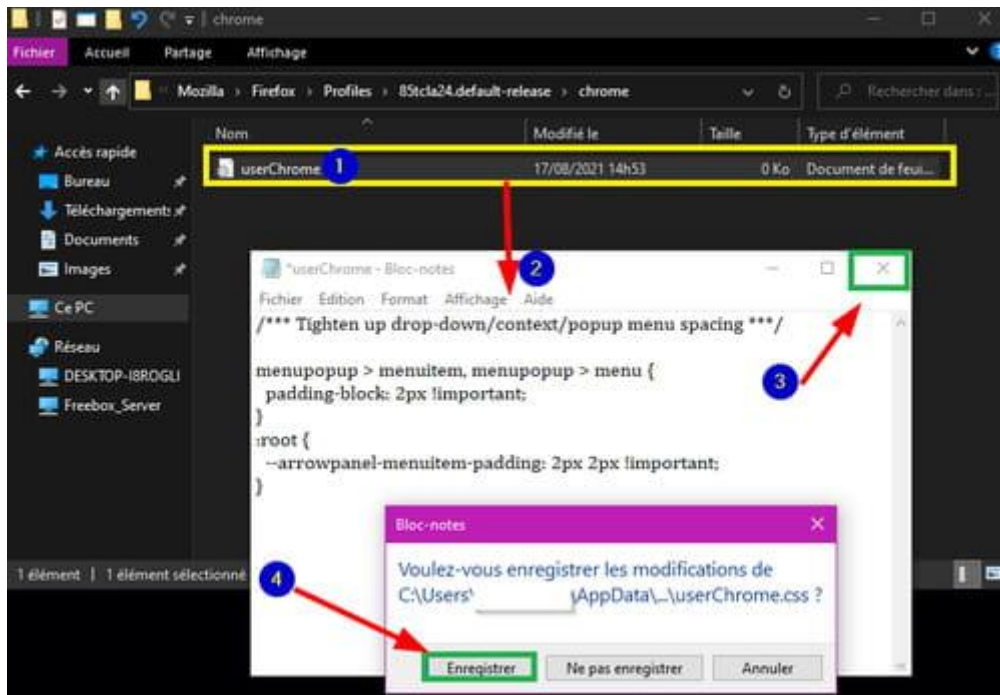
chrome

Fichier Accueil Partage Affichage

Mozilla › Firefox › Profiles › 85tcla24.default-release › chrome

Rechercher dans :

Accès rapide
Bureau
Téléchargements
Documents
Images
Ce PC
Réseau
DESKTOP-I8ROGLI
Freebox_Server

| Nom | Modifié le | Taille | Type d'élément |
|---|---|---|---|
| userChrome | 17/08/2021 14h53 | 0 Ko | Document de feui... |

1

*userChrome - Bloc-notes

2

Fichier Edition Format Affichage Aide

/*** Tighten up drop-down/context/popup menu spacing ***/

menupopup > menuitem, menupopup > menu {
padding-block: 2px !important;
}
:root {
--arrowpanel-menuitem-padding: 2px 2px !important;
}

3

1 élément | 1 élément sélectionné

Bloc-notes

Voulez-vous enregistrer les modifications de C:\Users\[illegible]\AppData\...\userChrome.css ?

4

Enregistrer Ne pas enregistrer Annuler